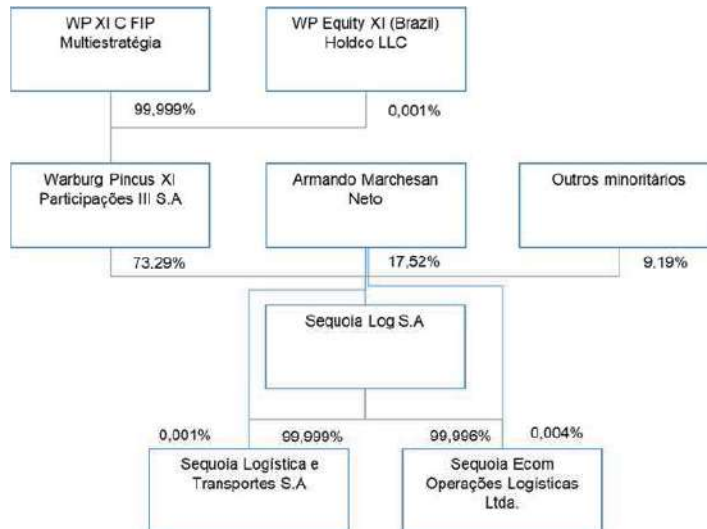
WP XI C FIP Multiestratégia

WP Equity XI (Brazil) Holdco LLC

99,999%

0,001%

Warburg Pincus XI Participações III S.A

Armando Marchesan Neto

Outros minoritários

73.29%

17,52%

9.19%

Sequoia Log S.A

0,001%

99,999%

99,996%

0,004%

Sequoia Logística e Transportes S.A

Sequoia Ecom Operações Logísticas Ltda.